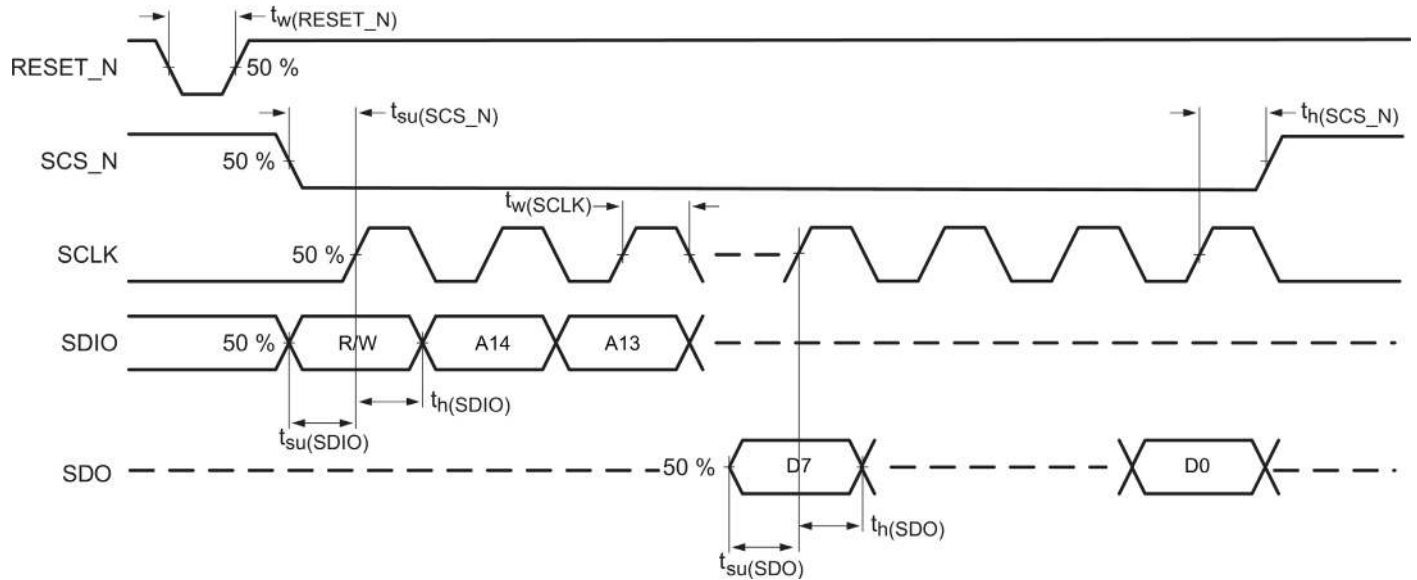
$t_{w(RESET\_N)}$

RESET_N

50 %

$t_{su(SCS\_N)}$

$t_{h(SCS\_N)}$

SCS_N

50 %

$t_{w(SCLK)}$

SCLK

50 %

SDIO

50 %

R/W

A14

A13

$t_{h(SDIO)}$

$t_{su(SDIO)}$

SDO

50 %

D7

D0

$t_{h(SDO)}$

$t_{su(SDO)}$